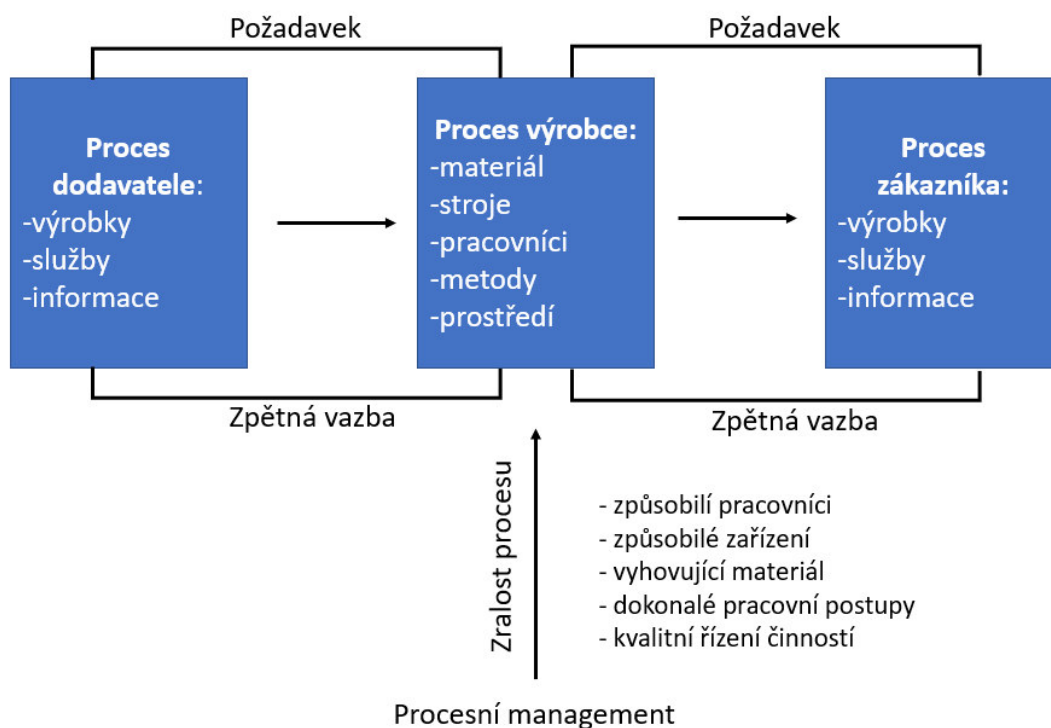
Požadavek

Požadavek

**Proces dodavatele**:
-výrobky
-služby
-informace

**Proces výrobce:**
-materiál
-stroje
-pracovníci
-metody
-prostředí

**Proces zákazníka:**
-výrobky
-služby
-informace

Zpětná vazba

Zpětná vazba

Zralost procesu

- způsobilí pracovníci
- způsobilé zařízení
- vyhovující materiál
- dokonalé pracovní postupy
- kvalitní řízení činností

Procesní management